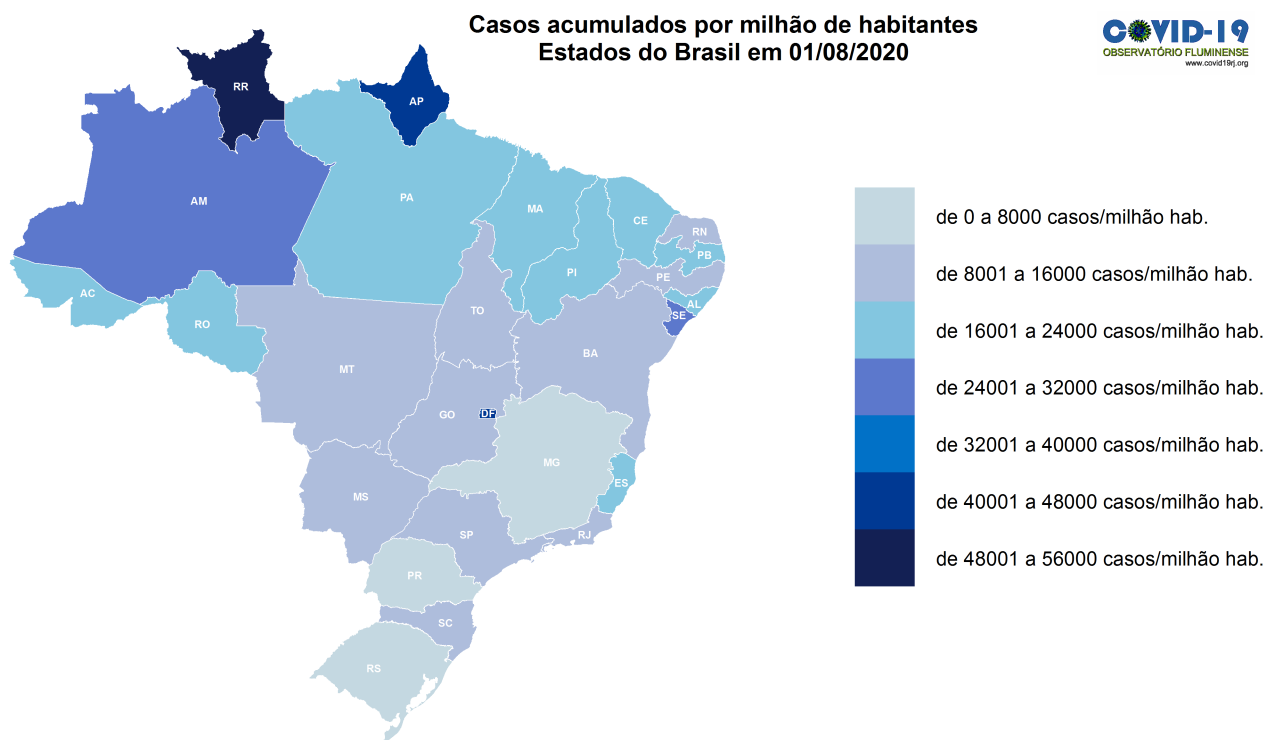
Casos acumulados por milhão de habitantes
Estados do Brasil em 01/08/2020

COVID-19
OBSERVATÓRIO FLUMINENSE
www.covid19rj.org

RR
AP
AM
PA
MA
CE
RN
PB
PI
PE
AL
SE
AC
RO
TO
BA
MT
GO
DF
MG
ES
MS
SP
RJ
PR
SC
RS

de 0 a 8000 casos/milhão hab.
de 8001 a 16000 casos/milhão hab.
de 16001 a 24000 casos/milhão hab.
de 24001 a 32000 casos/milhão hab.
de 32001 a 40000 casos/milhão hab.
de 40001 a 48000 casos/milhão hab.
de 48001 a 56000 casos/milhão hab.